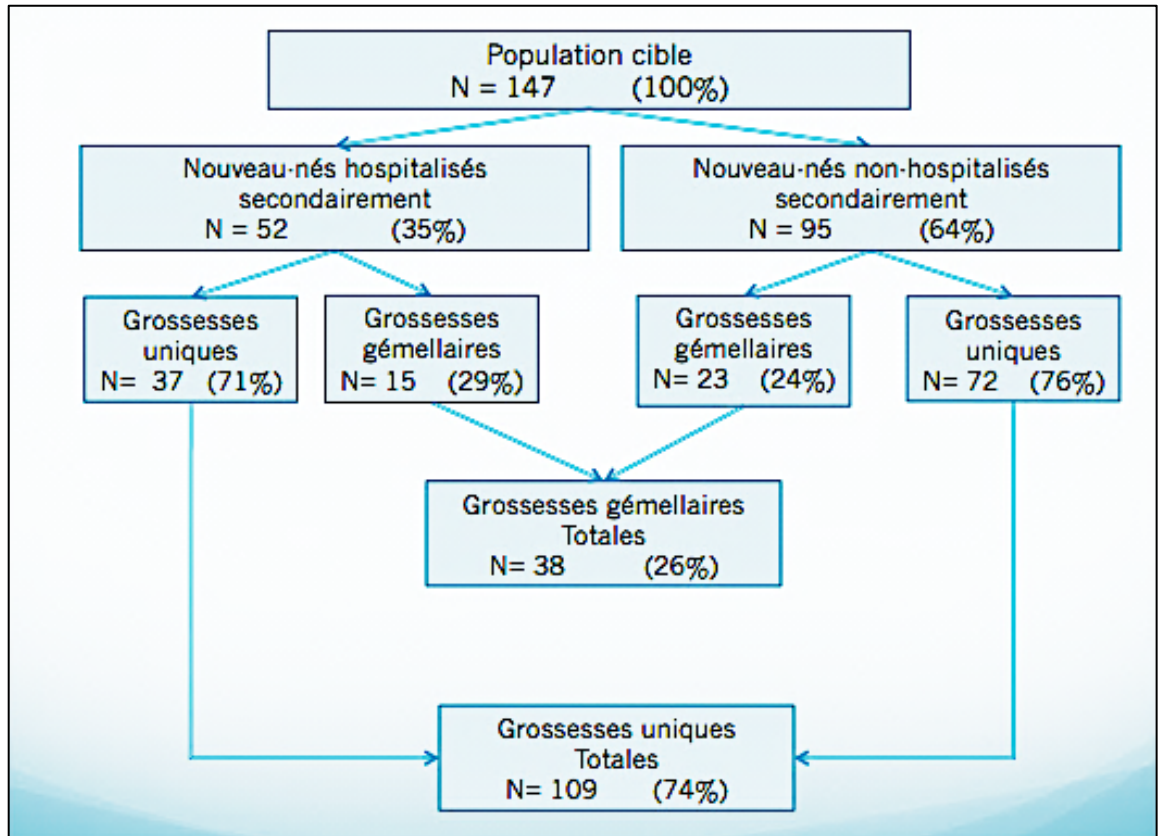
Population cible
N = 147 (100%)

Nouveau-nés hospitalisés secondairement
N = 52 (35%)

Nouveau-nés non-hospitalisés secondairement
N = 95 (64%)

Grossesses uniques
N= 37 (71%)

Grossesses gémellaires
N= 15 (29%)

Grossesses gémellaires
N= 23 (24%)

Grossesses uniques
N= 72 (76%)

Grossesses gémellaires Totales
N= 38 (26%)

Grossesses uniques Totales
N= 109 (74%)